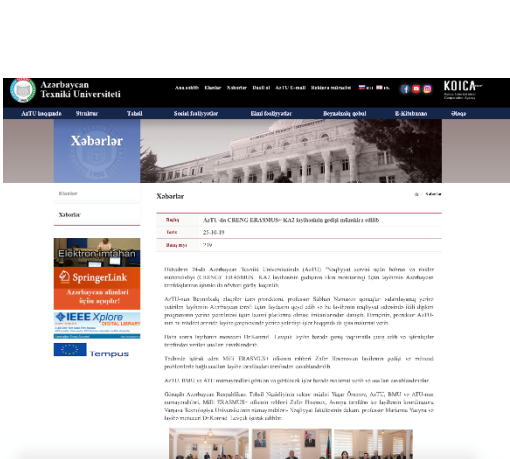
Azərbaycan Texniki Universiteti

Ana səhifə Elanlar Xəbərlər Əlaqə AzTU E-mail Rektora müraciət

KOICA

AzTU haqqında Struktur Təhsil Sosial fəaliyyət Elmi fəaliyyət Beynəlxalq əlaqələr E-Kitabxana Əlaqə

Xəbərlər

Elanlar

Xəbərlər

Elektron imtahan

SpringerLink

Azərbaycan alimləri üçün açıqdır!

IEEE Xplore DIGITAL LIBRARY

Tempus

Xəbərlər

Xəbərlər

Başlıq AzTU -da CBENG ERASMUS+ KA2 layihəsinin geniş iclası keçirilib

Tarix 25-10-19

Baxış sayı 739

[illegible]

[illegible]

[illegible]

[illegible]

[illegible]

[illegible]

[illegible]